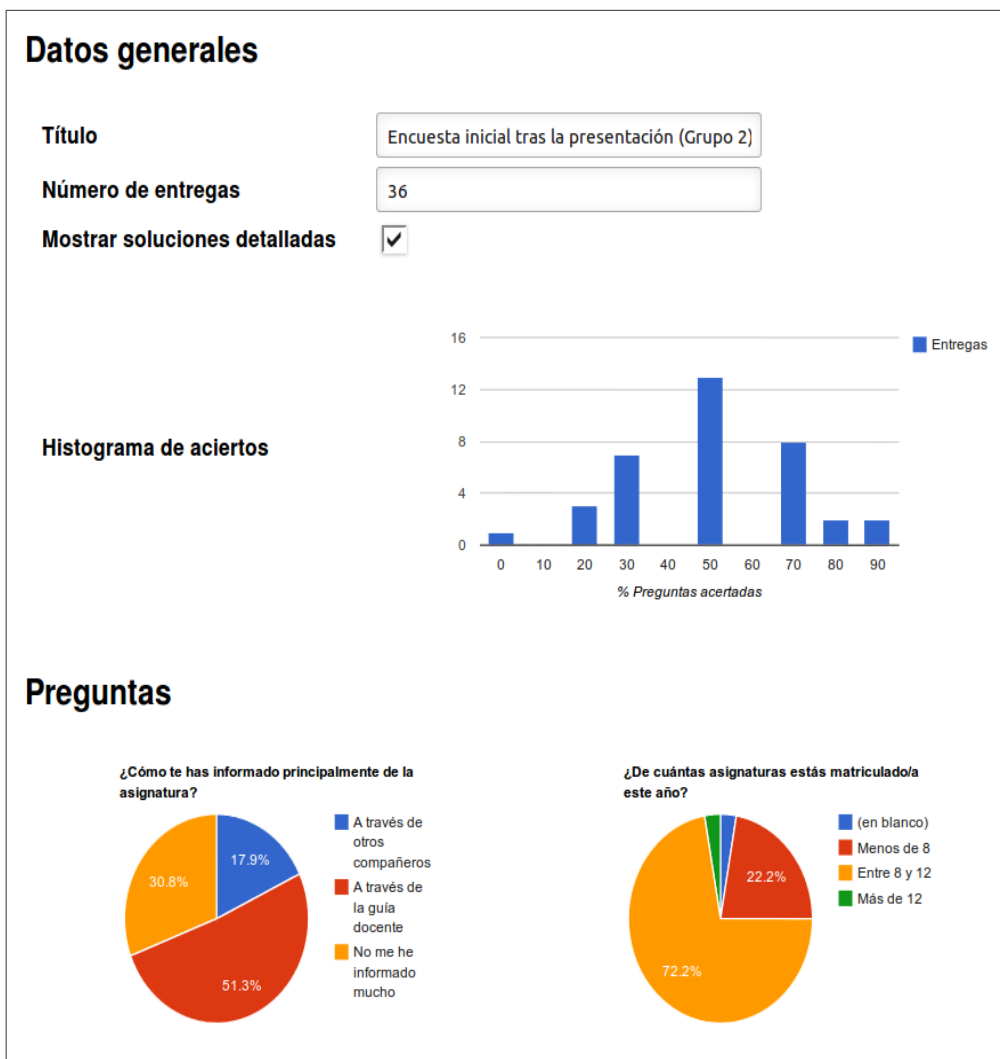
Datos generales

Título
Encuesta inicial tras la presentación (Grupo 2)

Número de entregas
36

Mostrar soluciones detalladas

Histograma de aciertos

16
12
8
4
0
0 10 20 30 40 50 60 70 80 90
% Preguntas acertadas
Entregas

Preguntas

¿Cómo te has informado principalmente de la asignatura?

17.9%
51.3%
30.8%
A través de otros compañeros
A través de la guía docente
No me he informado mucho

¿De cuántas asignaturas estás matriculado/a este año?

22.2%
72.2%
(en blanco)
Menos de 8
Entre 8 y 12
Más de 12